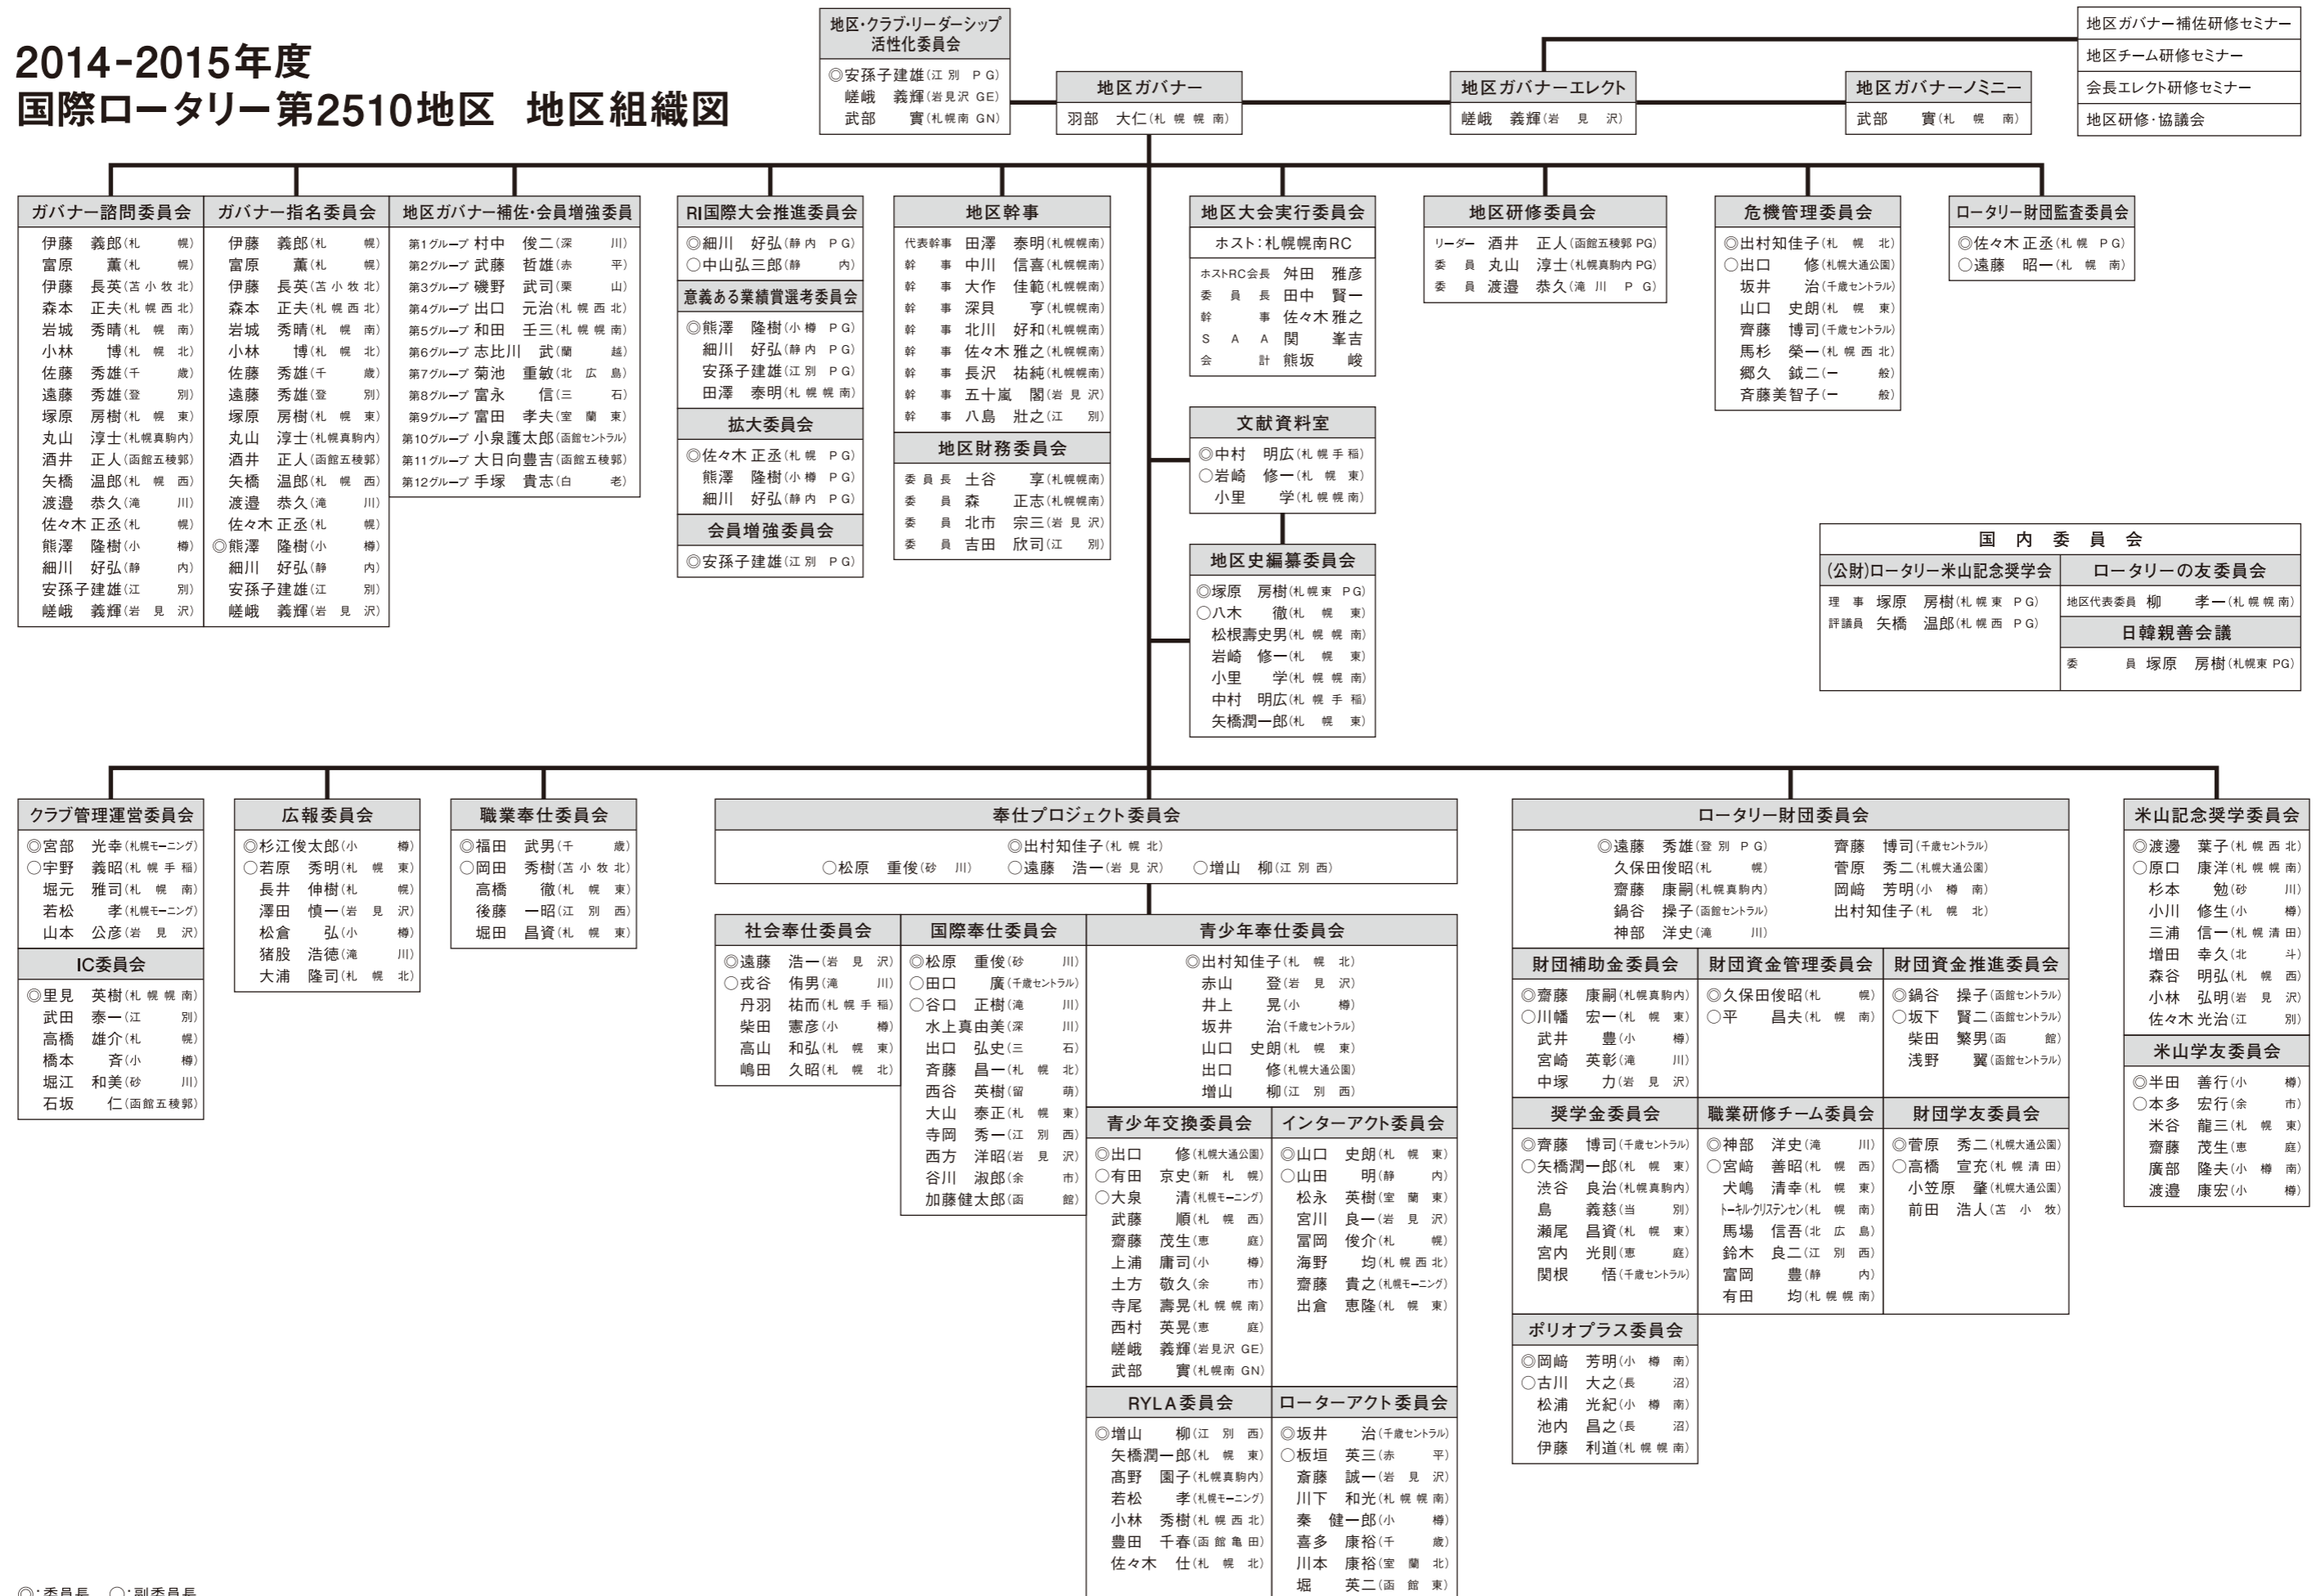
2014-2015年度
国際ロータリー第2510地区　地区組織図

地区・クラブ・リーダーシップ活性化委員会
◎安孫子建雄（江別PG）
嵯峨　義輝（岩見沢GE）
武部　實（札幌南GN）

地区ガバナー
羽部　大仁（札幌南）

地区ガバナーエレクト
嵯峨　義輝（岩見沢）

地区ガバナーノミニー
武部　實（札幌南）

地区ガバナー補佐研修セミナー
地区チーム研修セミナー
会長エレクト研修セミナー
地区研修・協議会

ガバナー諮問委員会
伊藤　義郎（札幌）
富原　薫（札幌）
伊藤　長英（苫小牧北）
森本　正夫（札幌西北）
岩城　秀晴（札幌南）
小林　博（札幌北）
佐藤　秀雄（千歳）
遠藤　秀雄（登別）
塚原　房樹（札幌東）
丸山　淳士（札幌真駒内）
酒井　正人（函館五稜郭）
矢橋　温郎（札幌西）
渡邉　恭久（滝川）
佐々木正丞（札幌）
熊澤　隆樹（小樽）
細川　好弘（静内）
安孫子建雄（江別）
嵯峨　義輝（岩見沢）

ガバナー指名委員会
伊藤　義郎（札幌）
富原　薫（札幌）
伊藤　長英（苫小牧北）
森本　正夫（札幌西北）
岩城　秀晴（札幌南）
小林　博（札幌北）
佐藤　秀雄（千歳）
遠藤　秀雄（登別）
塚原　房樹（札幌東）
丸山　淳士（札幌真駒内）
酒井　正人（函館五稜郭）
矢橋　温郎（札幌西）
渡邉　恭久（滝川）
佐々木正丞（札幌）
◎熊澤　隆樹（小樽）
細川　好弘（静内）
安孫子建雄（江別）
嵯峨　義輝（岩見沢）

地区ガバナー補佐・会員増強委員
第1グループ 村中　俊二（深川）
第2グループ 武藤　哲雄（赤平）
第3グループ 磯野　武司（栗山）
第4グループ 出口　元治（札幌西北）
第5グループ 和田　壬三（札幌幌南）
第6グループ 志比川　武（蘭越）
第7グループ 菊池　重敏（北広島）
第8グループ 富永　信（三石）
第9グループ 富田　孝夫（室蘭東）
第10グループ 小泉護太郎（函館セントラル）
第11グループ 大日向豊吉（函館五稜郭）
第12グループ 手塚　貴志（白老）

RI国際大会推進委員会
◎細川　好弘（静内PG）
○中山弘三郎（静内）

意義ある業績賞選考委員会
◎熊澤　隆樹（小樽PG）
細川　好弘（静内PG）
安孫子建雄（江別PG）
田澤　泰明（札幌幌南）

拡大委員会
◎佐々木正丞（札幌PG）
熊澤　隆樹（小樽PG）
細川　好弘（静内PG）

会員増強委員会
◎安孫子建雄（江別PG）

地区幹事
代表幹事 田澤　泰明（札幌幌南）
幹事 中川　信喜（札幌幌南）
幹事 大作　佳範（札幌幌南）
幹事 深貝　亨（札幌幌南）
幹事 北川　好和（札幌幌南）
幹事 佐々木雅之（札幌幌南）
幹事 長沢　祐純（札幌幌南）
幹事 五十嵐　闇（岩見沢）
幹事 八島　壮之（江別）

地区財務委員会
委員長 土谷　亨（札幌幌南）
委員 森　正志（札幌幌南）
委員 北市　宗三（岩見沢）
委員 吉田　欣司（江別）

地区大会実行委員会
ホスト：札幌幌南RC
ホストRC会長 舛田　雅彦
委員長 田中　賢一
幹事 佐々木雅之
SAA 関　峯吉
会計 熊坂　峻

文献資料室
◎中村　明広（札幌手稲）
○岩崎　修一（札幌東）
小里　学（札幌幌南）

地区史編纂委員会
◎塚原　房樹（札幌東PG）
○八木　徹（札幌東）
松根壽史男（札幌幌南）
岩崎　修一（札幌東）
小里　学（札幌幌南）
中村　明広（札幌手稲）
矢橋潤一郎（札幌東）

地区研修委員会
リーダー 酒井　正人（函館五稜郭PG）
委員 丸山　淳士（札幌真駒内PG）
委員 渡邉　恭久（滝川PG）

危機管理委員会
◎出村知佳子（札幌北）
○出口　修（札幌大通公園）
坂井　治（千歳セントラル）
山口　史朗（札幌東）
齊藤　博司（千歳セントラル）
馬杉　榮一（札幌西北）
郷久　鉞二（一般）
斉藤美智子（一般）

ロータリー財団監査委員会
◎佐々木正丞（札幌PG）
○遠藤　昭一（札幌南）

国内委員会
(公財)ロータリー米山記念奨学会
理事 塚原　房樹（札幌東PG）
評議員 矢橋　温郎（札幌西PG）
ロータリーの友委員会
地区代表委員 柳　孝一（札幌幌南）
日韓親善会議
委員 塚原　房樹（札幌東PG）

クラブ管理運営委員会
◎宮部　光幸（札幌モーニング）
○宇野　義昭（札幌手稲）
堀元　雅司（札幌南）
若松　孝（札幌モーニング）
山本　公彦（岩見沢）

IC委員会
◎里見　英樹（札幌幌南）
武田　泰一（江別）
高橋　雄介（札幌）
橋本　斉（小樽）
堀江　和美（砂川）
石坂　仁（函館五稜郭）

広報委員会
◎杉江俊太郎（小樽）
○若原　秀明（札幌東）
長井　伸樹（札幌）
澤田　慎一（岩見沢）
松倉　弘（小樽）
猪股　浩徳（滝川）
大浦　隆司（札幌北）

職業奉仕委員会
◎福田　武男（千歳）
○岡田　秀樹（苫小牧北）
高橋　徹（札幌東）
後藤　一昭（江別西）
堀田　昌資（札幌東）

奉仕プロジェクト委員会
◎出村知佳子（札幌北）
○松原　重俊（砂川）　○遠藤　浩一（岩見沢）　○増山　柳（江別西）

社会奉仕委員会
◎遠藤　浩一（岩見沢）
○戎谷　侑男（滝川）
丹羽　祐而（札幌手稲）
柴田　憲彦（小樽）
高山　和弘（札幌東）
嶋田　久昭（札幌北）

国際奉仕委員会
◎松原　重俊（砂川）
○田口　廣（千歳セントラル）
○谷口　正樹（滝川）
水上真由美（深川）
出口　弘史（三石）
斉藤　昌一（札幌北）
西谷　英樹（留萌）
大山　泰正（札幌東）
寺岡　秀一（江別西）
西方　洋昭（岩見沢）
谷川　淑郎（余市）
加藤健太郎（函館）

青少年奉仕委員会
◎出村知佳子（札幌北）
赤山　登（岩見沢）
井上　晃（小樽）
坂井　治（千歳セントラル）
山口　史朗（札幌東）
出口　修（札幌大通公園）
増山　柳（江別西）

青少年交換委員会
◎出口　修（札幌大通公園）
○有田　京史（新札幌）
○大泉　清（札幌モーニング）
武藤　順（札幌西）
齋藤　茂生（恵庭）
上浦　庸司（小樽）
土方　敬久（余市）
寺尾　壽晃（札幌幌南）
西村　英晃（恵庭）
嵯峨　義輝（岩見沢GE）
武部　實（札幌南GN）

インターアクト委員会
◎山口　史朗（札幌東）
○山田　明（静内）
松永　英樹（室蘭東）
宮川　良一（岩見沢）
冨岡　俊介（札幌）
海野　均（札幌西北）
齋藤　貴之（札幌モーニング）
出倉　恵隆（札幌東）

RYLA委員会
◎増山　柳（江別西）
矢橋潤一郎（札幌東）
高野　園子（札幌真駒内）
若松　孝（札幌モーニング）
小林　秀樹（札幌西北）
豊田　千春（函館亀田）
佐々木　仕（札幌北）

ローターアクト委員会
◎坂井　治（千歳セントラル）
○板垣　英三（赤平）
斎藤　誠一（岩見沢）
川下　和光（札幌幌南）
秦　健一郎（小樽）
喜多　康裕（千歳）
川本　康裕（室蘭北）
堀　英二（函館東）

ロータリー財団委員会
◎遠藤　秀雄（登別PG）
久保田俊昭（札幌）
齋藤　康嗣（札幌真駒内）
鍋谷　操子（函館セントラル）
神部　洋史（滝川）
齊藤　博司（千歳セントラル）
菅原　秀二（札幌大通公園）
岡﨑　芳明（小樽南）
出村知佳子（札幌北）

財団補助金委員会
◎齋藤　康嗣（札幌真駒内）
○川幡　宏一（札幌東）
武井　豊（小樽）
宮崎　英彰（滝川）
中塚　力（岩見沢）

財団資金管理委員会
◎久保田俊昭（札幌）
○平　昌夫（札幌南）

財団資金推進委員会
◎鍋谷　操子（函館セントラル）
○坂下　賢二（函館セントラル）
柴田　繁男（函館）
浅野　翼（函館セントラル）

奨学金委員会
◎齊藤　博司（千歳セントラル）
○矢橋潤一郎（札幌東）
渋谷　良治（札幌真駒内）
島　義慈（当別）
瀬尾　昌資（札幌東）
宮内　光則（恵庭）
関根　悟（千歳セントラル）

職業研修チーム委員会
◎神部　洋史（滝川）
○宮崎　善昭（札幌西）
犬嶋　清幸（札幌東）
トーキル・クリステンセン（札幌南）
馬場　信吾（北広島）
鈴木　良二（江別西）
富岡　豊（静内）
有田　均（札幌幌南）

財団学友委員会
◎菅原　秀二（札幌大通公園）
○高橋　宣充（札幌清田）
小笠原　肇（札幌大通公園）
前田　浩人（苫小牧）

ポリオプラス委員会
◎岡﨑　芳明（小樽南）
○古川　大之（長沼）
松浦　光紀（小樽南）
池内　昌之（長沼）
伊藤　利道（札幌幌南）

米山記念奨学委員会
◎渡邉　葉子（札幌西北）
○原口　康洋（札幌幌南）
杉本　勉（砂川）
小川　修生（小樽）
三浦　信一（札幌清田）
増田　幸久（北斗）
森谷　明弘（札幌西）
小林　弘明（岩見沢）
佐々木光治（江別）

米山学友委員会
◎半田　善行（小樽）
○本多　宏行（余市）
米谷　龍三（札幌東）
齋藤　茂生（恵庭）
廣部　隆夫（小樽南）
渡邉　康宏（小樽）

◎：委員長　○：副委員長